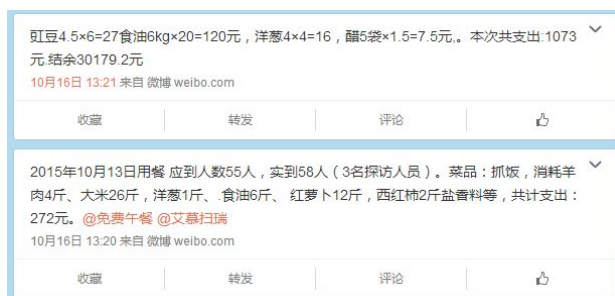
豇豆4.5×6=27食油6kg×20=120元，洋葱4×4=16，醋5袋×1.5=7.5元。。本次共支出:1073元.结余30179.2元
10月16日 13:21 来自 微博 weibo.com

收藏 转发 评论

2015年10月13日用餐 应到人数55人，实到58人（3名探访人员）。菜品：抓饭，消耗羊肉4斤、大米26斤，洋葱1斤、.食油6斤、 红萝卜12斤，西红柿2斤盐香料等，共计支出：272元。@免费午餐 @艾慕扫瑞
10月16日 13:20 来自 微博 weibo.com

收藏 转发 评论